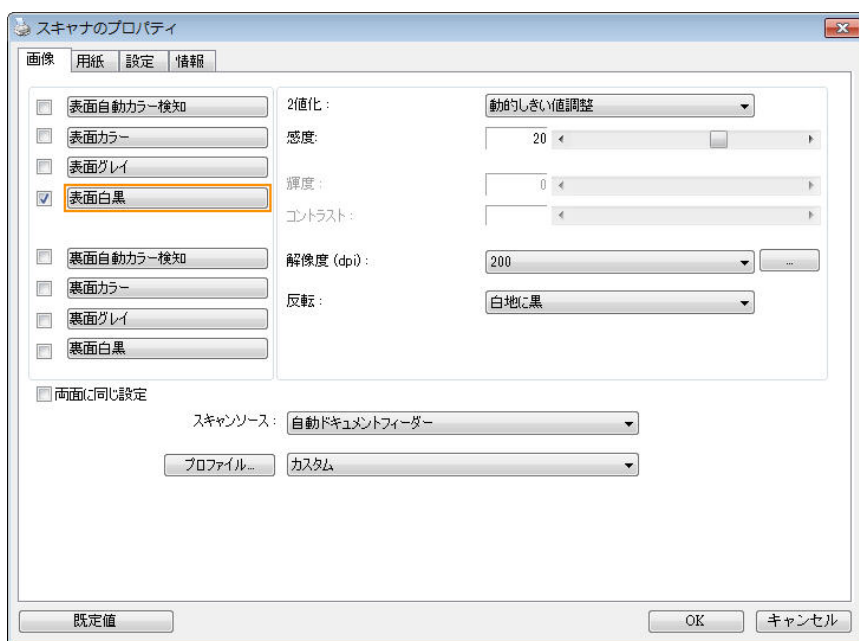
スキャナのプロパティ

画像 | 用紙 | 設定 | 情報

表面自動カラー検知
表面カラー
表面グレイ
表面白黒

裏面自動カラー検知
裏面カラー
裏面グレイ
裏面白黒

2値化： 動的しきい値調整
感度: 20
輝度： 0
コントラスト：

解像度 (dpi)： 200 ...
反転： 白地に黒

両面に同じ設定

スキャンソース： 自動ドキュメントフィーダー

プロファイル... カスタム

既定値

OK キャンセル